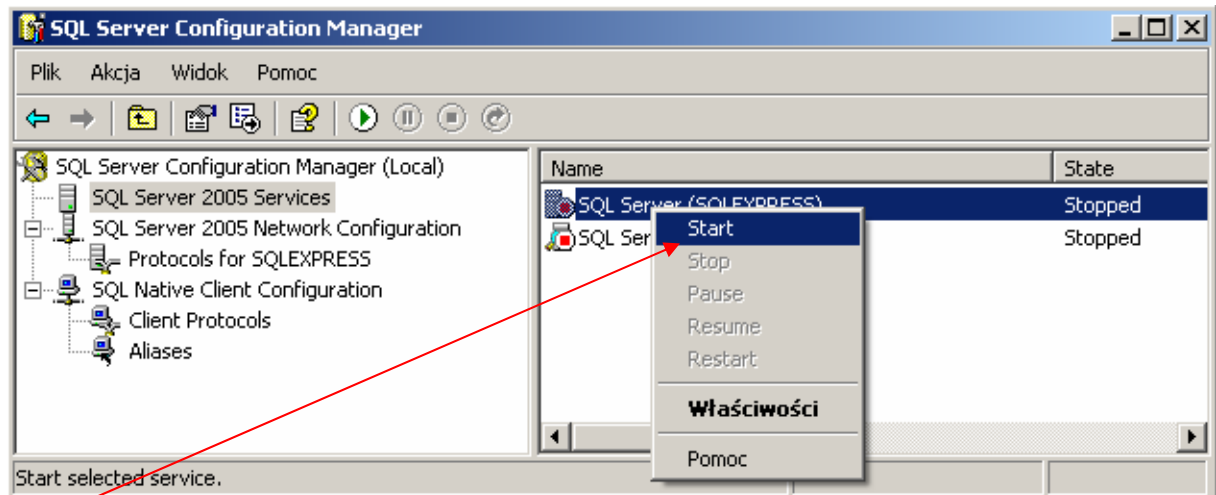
SQL Server Configuration Manager

Plik Akcja Widok Pomoc

SQL Server Configuration Manager (Local)
SQL Server 2005 Services
SQL Server 2005 Network Configuration
Protocols for SQLEXPRESS
SQL Native Client Configuration
Client Protocols
Aliases

| Name | State |
|---|---|
| SQL Server (SQLEXPRESS) | Stopped |
| SQL Ser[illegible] | Stopped |

Start
Stop
Pause
Resume
Restart
Właściwości
Pomoc

Start selected service.